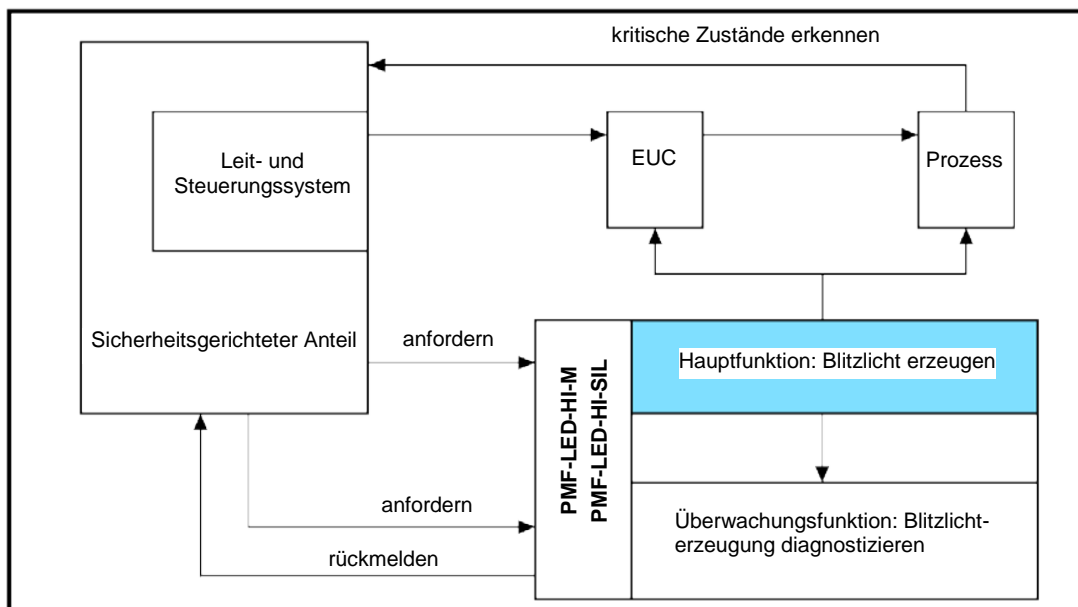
kritische Zustände erkennen

Leit- und Steuerungssystem

EUC

Prozess

Sicherheitsgerichteter Anteil

anfordern

PMF-LED-HI-M
PMF-LED-HI-SIL

Hauptfunktion: Blitzlicht erzeugen

anfordern

rückmelden

Überwachungsfunktion: Blitzlichterzeugung diagnostizieren